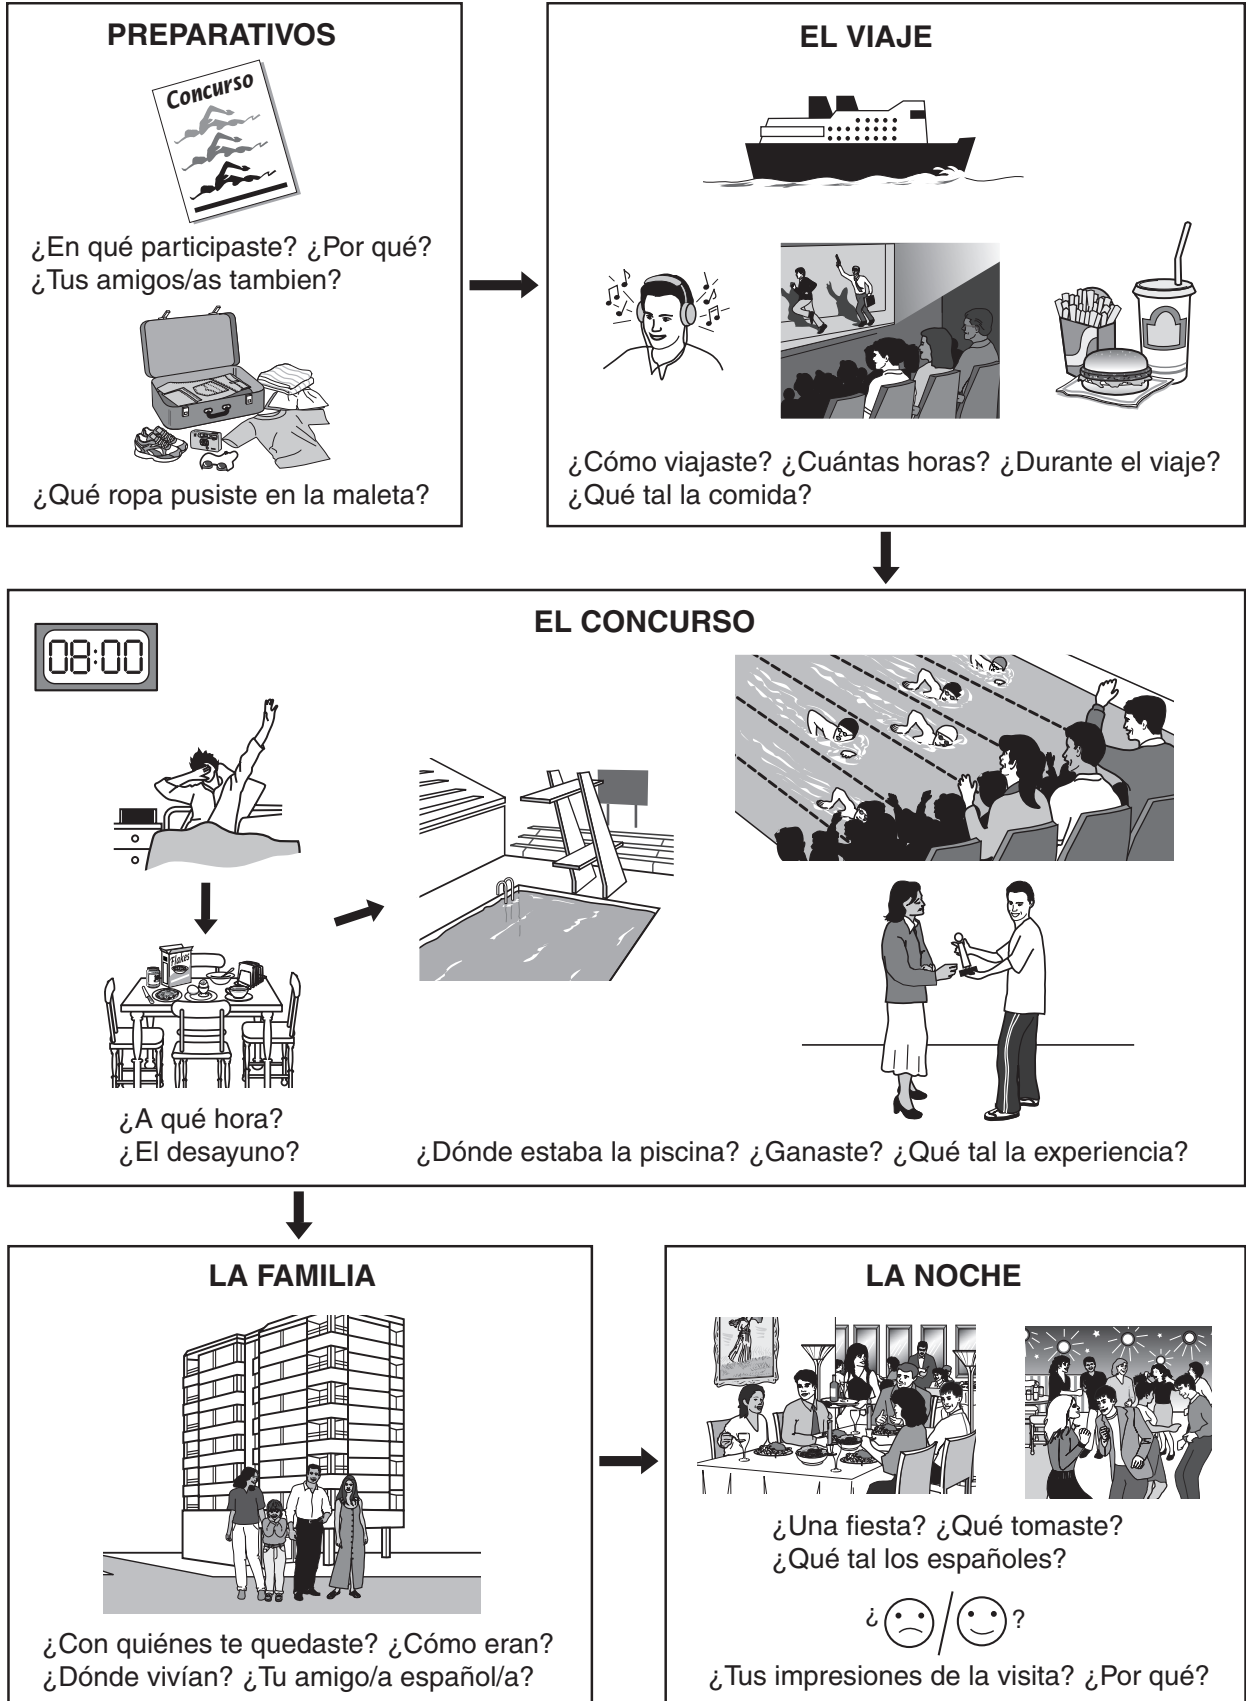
PREPARATIVOS

Concurso

¿En qué participaste? ¿Por qué? ¿Tus amigos/as tambien?

¿Qué ropa pusiste en la maleta?

EL VIAJE

¿Cómo viajaste? ¿Cuántas horas? ¿Durante el viaje? ¿Qué tal la comida?

EL CONCURSO

08:00

Flakes

¿A qué hora?
¿El desayuno?

¿Dónde estaba la piscina? ¿Ganaste? ¿Qué tal la experiencia?

LA FAMILIA

¿Con quiénes te quedaste? ¿Cómo eran? ¿Dónde vivían? ¿Tu amigo/a español/a?

LA NOCHE

¿Una fiesta? ¿Qué tomaste? ¿Qué tal los españoles?

¿ / ?

¿Tus impresiones de la visita? ¿Por qué?